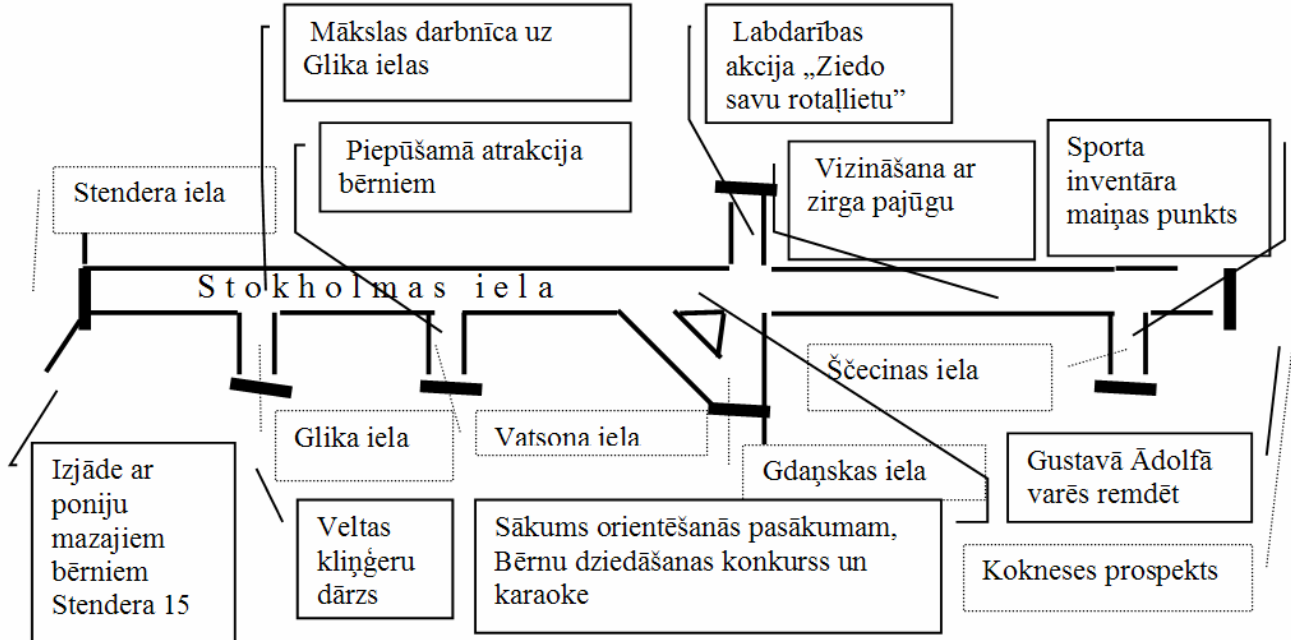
Mākslas darbnīca uz Glika ielas

Labdarības akcija „Ziedo savu rotaļlietu"

Piepūšamā atrakcija bērniem

Vizināšana ar zirga pajūgu

Sporta inventāra maiņas punkts

Stendera iela

S t o k h o l m a s i e l a

Ščecinas iela

Glika iela

Vatsona iela

Gdaņskas iela

Gustavā Ādolfā varēs remdēt

Izjāde ar poniju mazajiem bērniem Stendera 15

Veltas kliņģeru dārzs

Sākums orientēšanās pasākumam, Bērnu dziedāšanas konkurss un karaoke

Kokneses prospekts